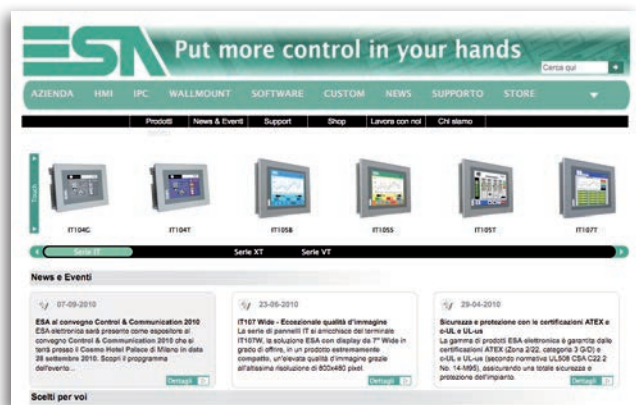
ESA Put more control in your hands

Cerca qui

AZIENDA HMI IPC WALLMOUNT SOFTWARE CUSTOM NEWS SUPPORTO STORE

Prodotti News & Eventi Support Shop Lavora con noi Chi siamo

Touch

IT104C IT104T IT105B IT105S IT105T IT107T

Serie IT Serie XT Serie VT

News e Eventi

07-09-2010

ESA al convegno Control & Communication 2010

ESA elettronica sarà presente come espositore al convegno Control & Communication 2010 che si terrà presso il Cosmo Hotel Palace di Milano in data 28 settembre 2010. Scopri il programma dell'evento...

Dettagli

23-06-2010

IT107 Wide - Eccezionale qualità d'immagine

La serie di pannelli IT si arricchisce del terminale IT107W, la soluzione ESA con display da 7" Wide in grado di offrire, in un prodotto estremamente compatto, un'elevata qualità d'immagine grazie all'altissima risoluzione di 800x480 pixel.

Dettagli

29-04-2010

Sicurezza e protezione con le certificazioni ATEX e c-UL e UL-us

La gamma di prodotti ESA elettronica è garantita dalle certificazioni ATEX (Zona 2/22, categoria 3 G/D) e c-UL e UL-us (secondo normative UL508 CSA C22.2 No. 14-M95), assicurando una totale sicurezza e protezione dell'impianto.

Dettagli

Scelti per voi